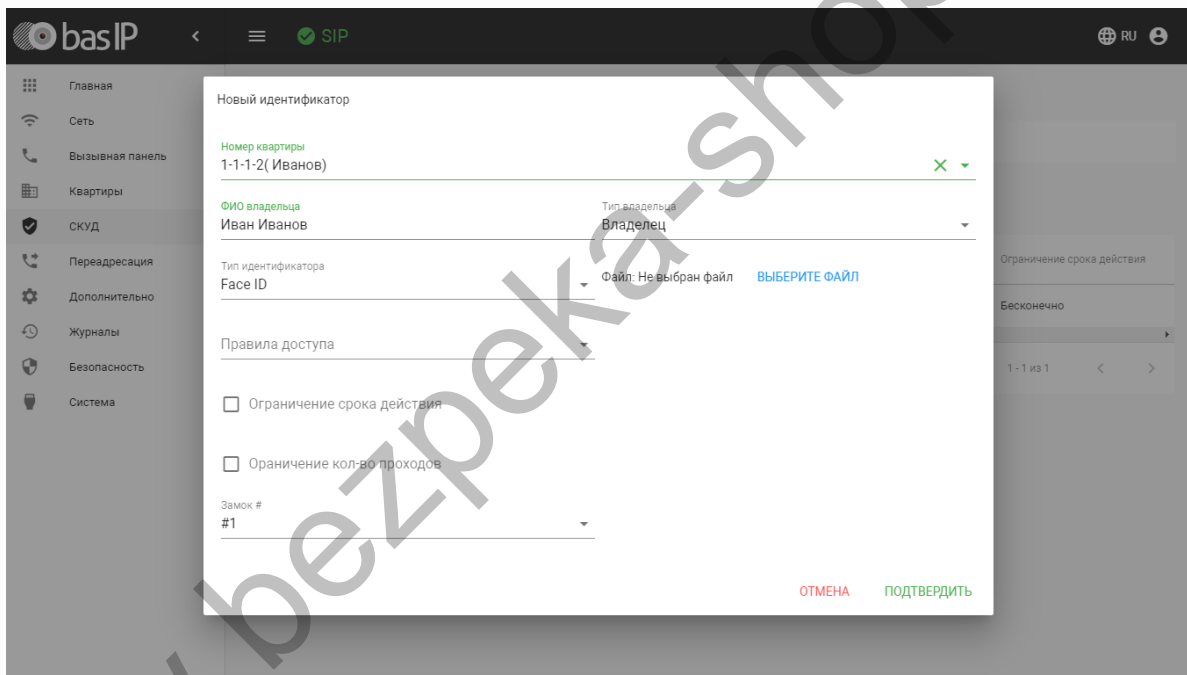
bas IP

SIP

RU

Главная
Сеть
Вызывная панель
Квартиры
СКУД
Переадресация
Дополнительно
Журналы
Безопасность
Система

Новый идентификатор

Номер квартиры
1-1-1-2( Иванов)

ФИО владельца
Иван Иванов

Тип владельца
Владелец

Тип идентификатора
Face ID

Файл: Не выбран файл
ВЫБЕРИТЕ ФАЙЛ

Правила доступа

Ограничение срока действия

Ораничение кол-во проходов

Замок #
#1

ОТМЕНА
ПОДТВЕРДИТЬ

Ограничение срока действия
Бесконечно
1 - 1 из 1

bezpeka-shop